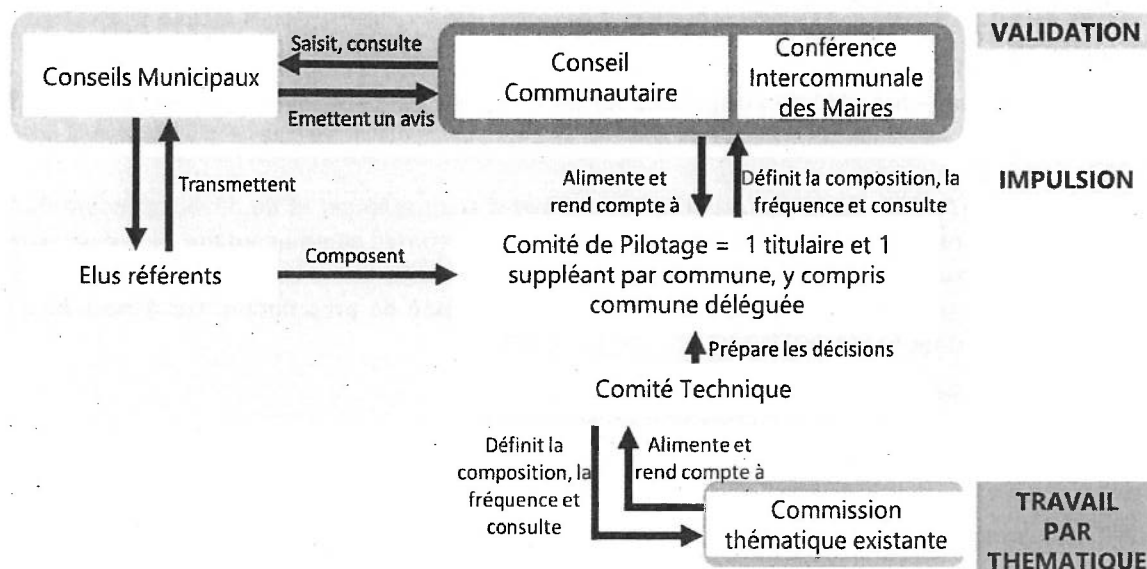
VALIDATION

Conseils Municipaux

Saisit, consulte

Emettent un avis

Conseil Communautaire

Conférence Intercommunale des Maires

IMPULSION

Transmettent

Alimente et rend compte à

Définit la composition, la fréquence et consulte

Elus référents

Composent

Comité de Pilotage = 1 titulaire et 1 suppléant par commune, y compris commune déléguée

Prépare les décisions

Comité Technique

Définit la composition, la fréquence et consulte

Alimente et rend compte à

Commission thématique existante

TRAVAIL PAR THEMATIQUE